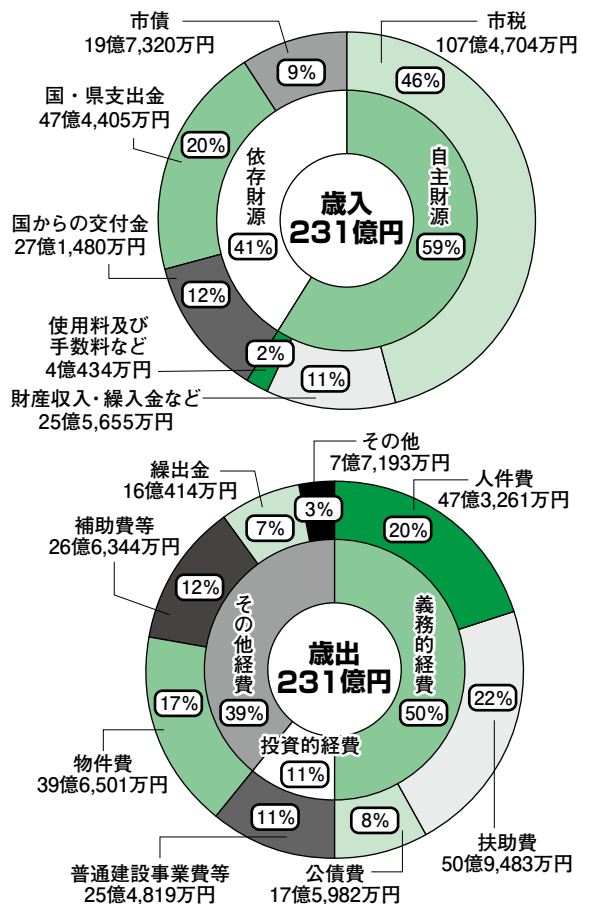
市債
19億7,320万円

9%

市税
107億4,704万円

46%

国・県支出金
47億4,405万円

20%

依存財源

41%

歳入
231億円

自主財源

59%

国からの交付金
27億1,480万円

12%

使用料及び手数料など
4億434万円

2%

11%

財産収入・繰入金など
25億5,655万円

その他
7億7,193万円

繰出金
16億414万円

3%

7%

人件費
47億3,261万円

20%

補助費等
26億6,344万円

12%

その他経費

39%

歳出
231億円

義務的経費

50%

22%

17%

物件費
39億6,501万円

投資的経費

11%

11%

8%

扶助費
50億9,483万円

普通建設事業費等
25億4,819万円

公債費
17億5,982万円